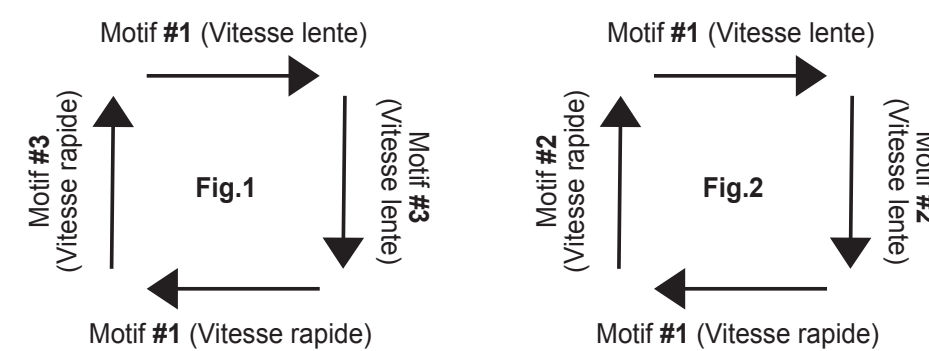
Motif #1 (Vitesse lente)

Motif #3 (Vitesse lente)

Fig.1

Motif #3 (Vitesse rapide)

Motif #1 (Vitesse rapide)

Motif #1 (Vitesse lente)

Motif #2 (Vitesse lente)

Fig.2

Motif #2 (Vitesse rapide)

Motif #1 (Vitesse rapide)